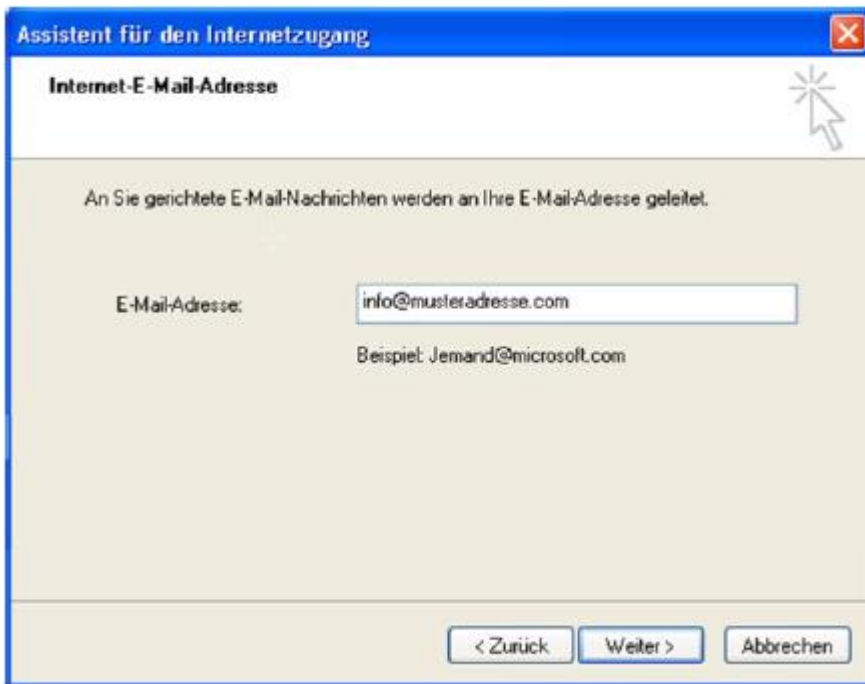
Assistent für den Internetzugang

Internet-E-Mail-Adresse

An Sie gerichtete E-Mail-Nachrichten werden an Ihre E-Mail-Adresse geleitet.

E-Mail-Adresse:

info@musteradresse.com

Beispiel: Jemand@microsoft.com

< Zurück

Weiter >

Abbrechen